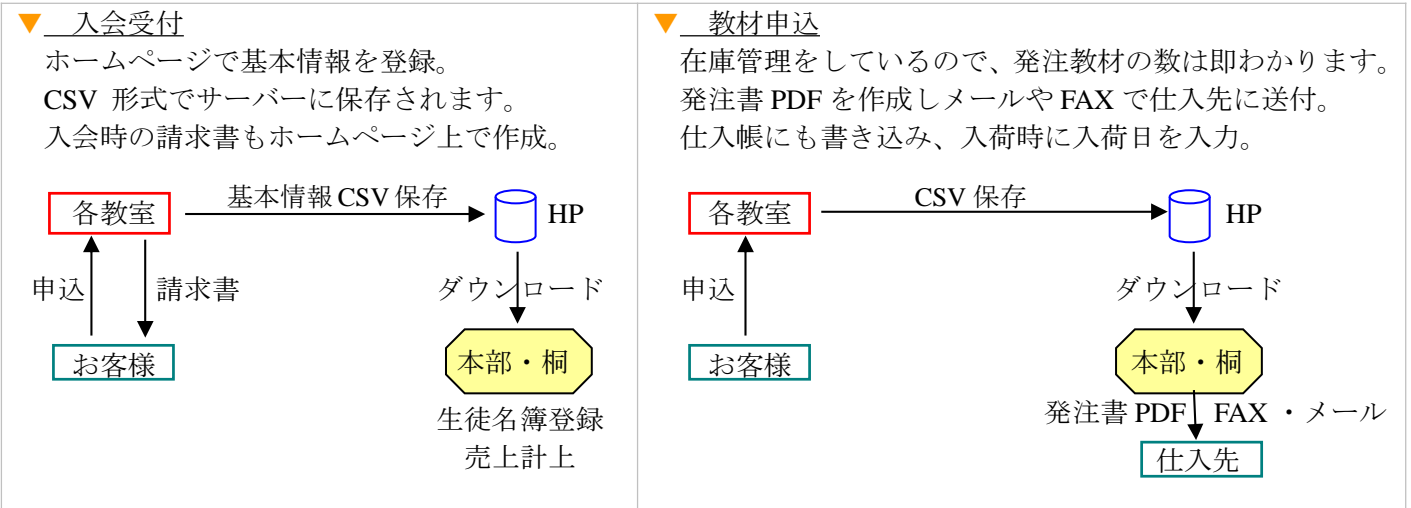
▼ 入会受付

ホームページで基本情報を登録。
CSV 形式でサーバーに保存されます。
入会時の請求書もホームページ上で作成。

各教室
基本情報 CSV 保存
HP
申込
請求書
ダウンロード
お客様
本部・桐
生徒名簿登録
売上計上

▼ 教材申込

在庫管理をしているので、発注教材の数は即わかります。
発注書 PDF を作成しメールや FAX で仕入先に送付。
仕入帳にも書き込み、入荷時に入荷日を入力。

各教室
CSV 保存
HP
申込
ダウンロード
お客様
本部・桐
発注書 PDF FAX ・メール
仕入先